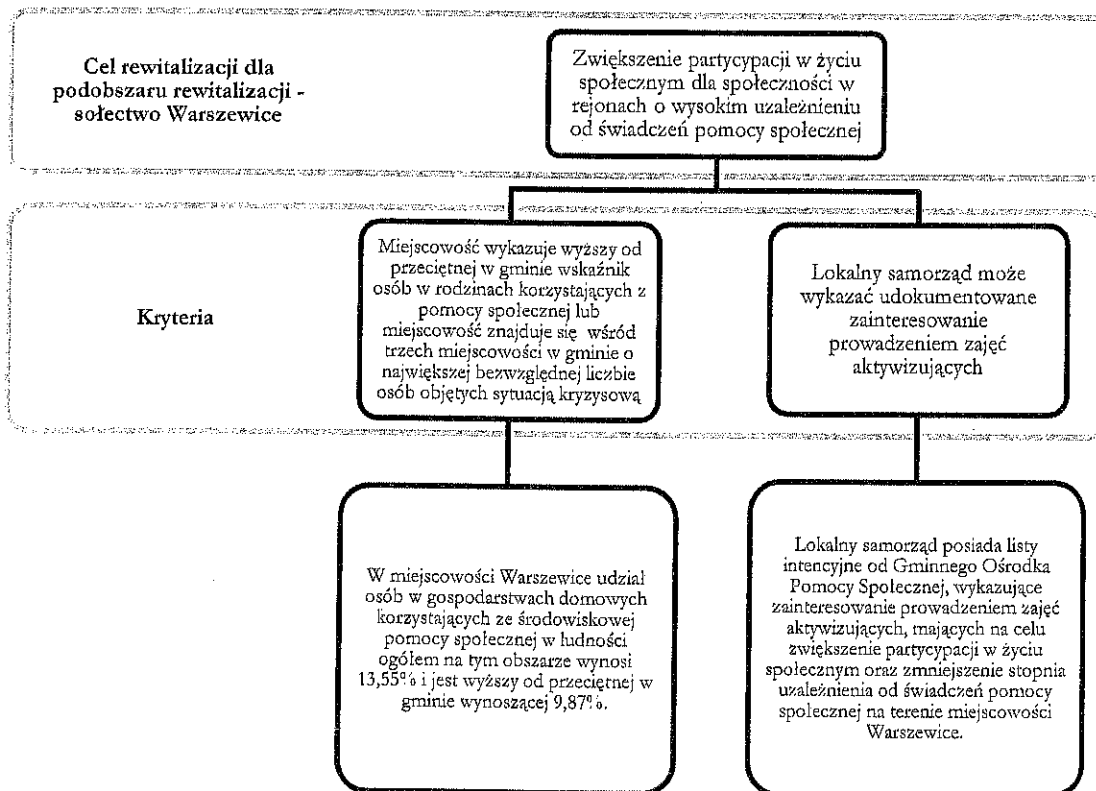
Cel rewitalizacji dla podobszaru rewitalizacji - sołectwo Warszewice

Zwiększenie partycypacji w życiu społecznym dla społeczności w rejonach o wysokim uzależnieniu od świadczeń pomocy społecznej

Kryteria

Miejscowość wykazuje wyższy od przeciętnej w gminie wskaźnik osób w rodzinach korzystających z pomocy społecznej lub miejscowość znajduje się wśród trzech miejscowości w gminie o największej bezwzględnej liczbie osób objętych sytuacją kryzysową

Lokalny samorząd może wykazać udokumentowane zainteresowanie prowadzeniem zajęć aktywizujących

W miejscowości Warszewice udział osób w gospodarstwach domowych korzystających ze środowiskowej pomocy społecznej w ludności ogółem na tym obszarze wynosi 13,55% i jest wyższy od przeciętnej w gminie wynoszącej 9,87%.

Lokalny samorząd posiada listy intencyjne od Gminnego Ośrodka Pomocy Społecznej, wykazujące zainteresowanie prowadzeniem zajęć aktywizujących, mających na celu zwiększenie partycypacji w życiu społecznym oraz zmniejszenie stopnia uzależnienia od świadczeń pomocy społecznej na terenie miejscowości Warszewice.